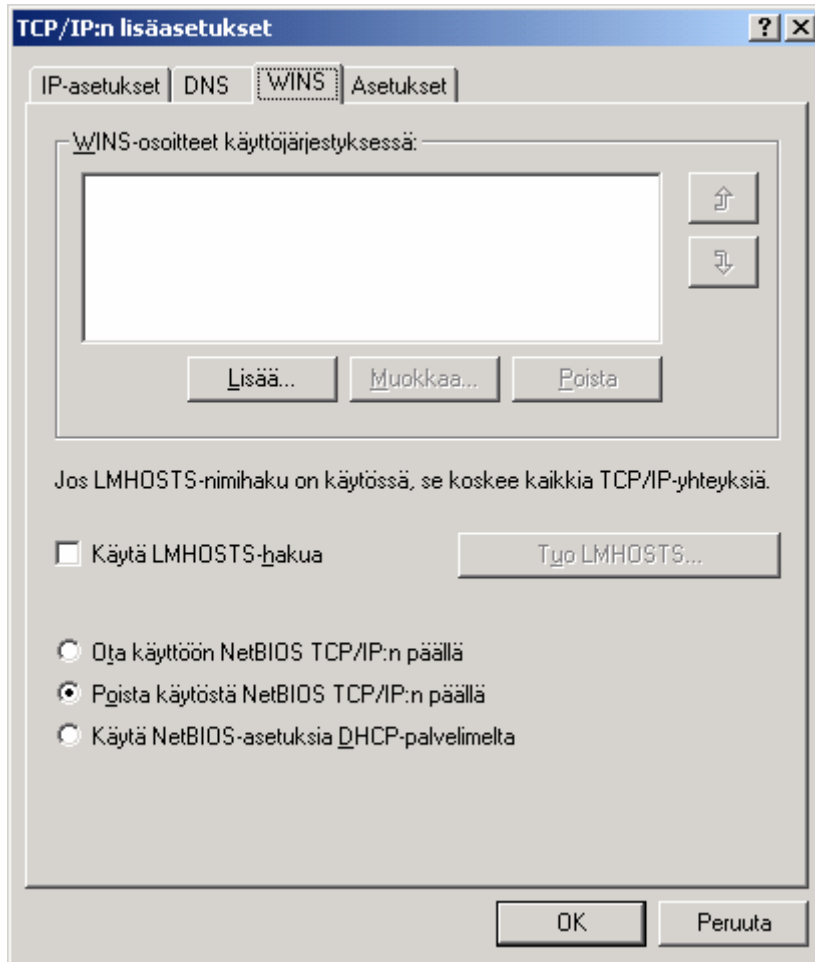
TCP/IP:n lisäasetukset

? X

IP-asetukset | DNS | WINS | Asetukset

WINS-osoitteet käyttöjärjestyksessä:

Lisää... | Muokkaa... | Poista

Jos LMHOSTS-nimihaku on käytössä, se koskee kaikkia TCP/IP-yhteyksiä.

Käytä LMHOSTS-hakua

Tuo LMHOSTS...

Ota käyttöön NetBIOS TCP/IP:n päällä

Poista käytöstä NetBIOS TCP/IP:n päällä

Käytä NetBIOS-asetuksia DHCP-palvelimelta

OK | Peruuta